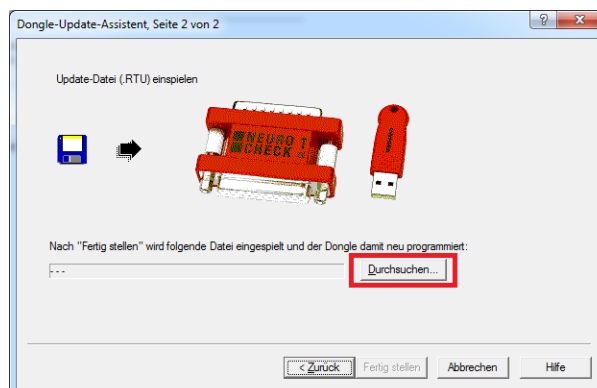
Dongle-Update-Assistent, Seite 2 von 2

?

x

Update-Datei (.RTU) einspielen

NEURO CHECK

Nach "Fertig stellen" wird folgende Datei eingespielt und der Dongle damit neu programmiert:

---

Durchsuchen...

< Zurück

Fertig stellen

Abbrechen

Hilfe